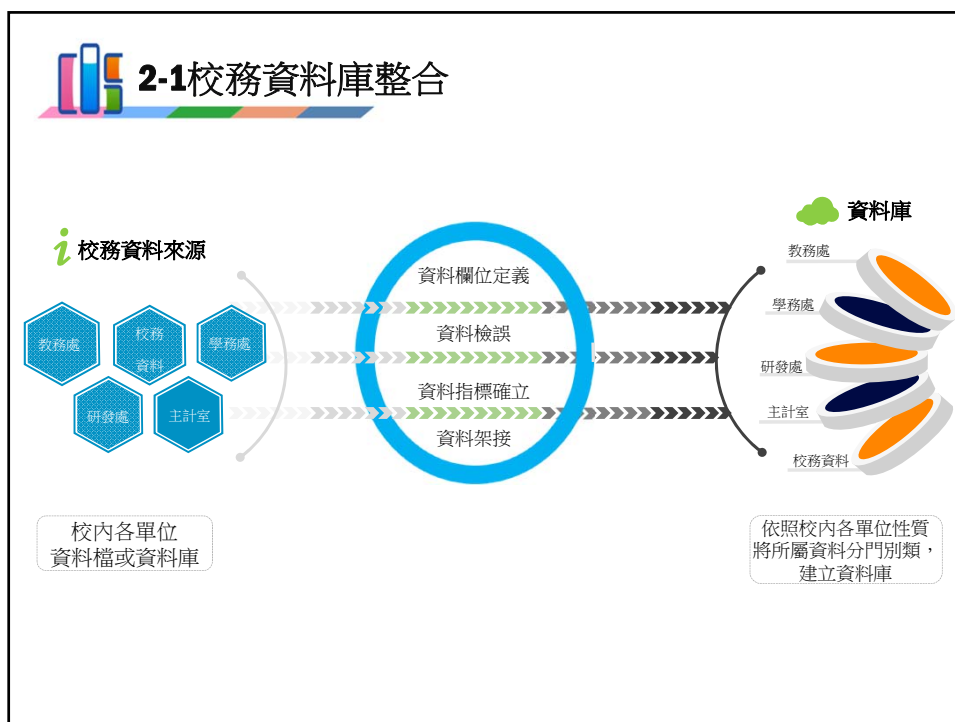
2-1校務資料庫整合

校務資料來源

教務處

校務資料

學務處

研發處

主計室

資料欄位定義

資料檢誤

資料指標確立

資料架接

資料庫

教務處

學務處

研發處

主計室

校務資料

校內各單位資料檔或資料庫

依照校內各單位性質將所屬資料分門別類，建立資料庫